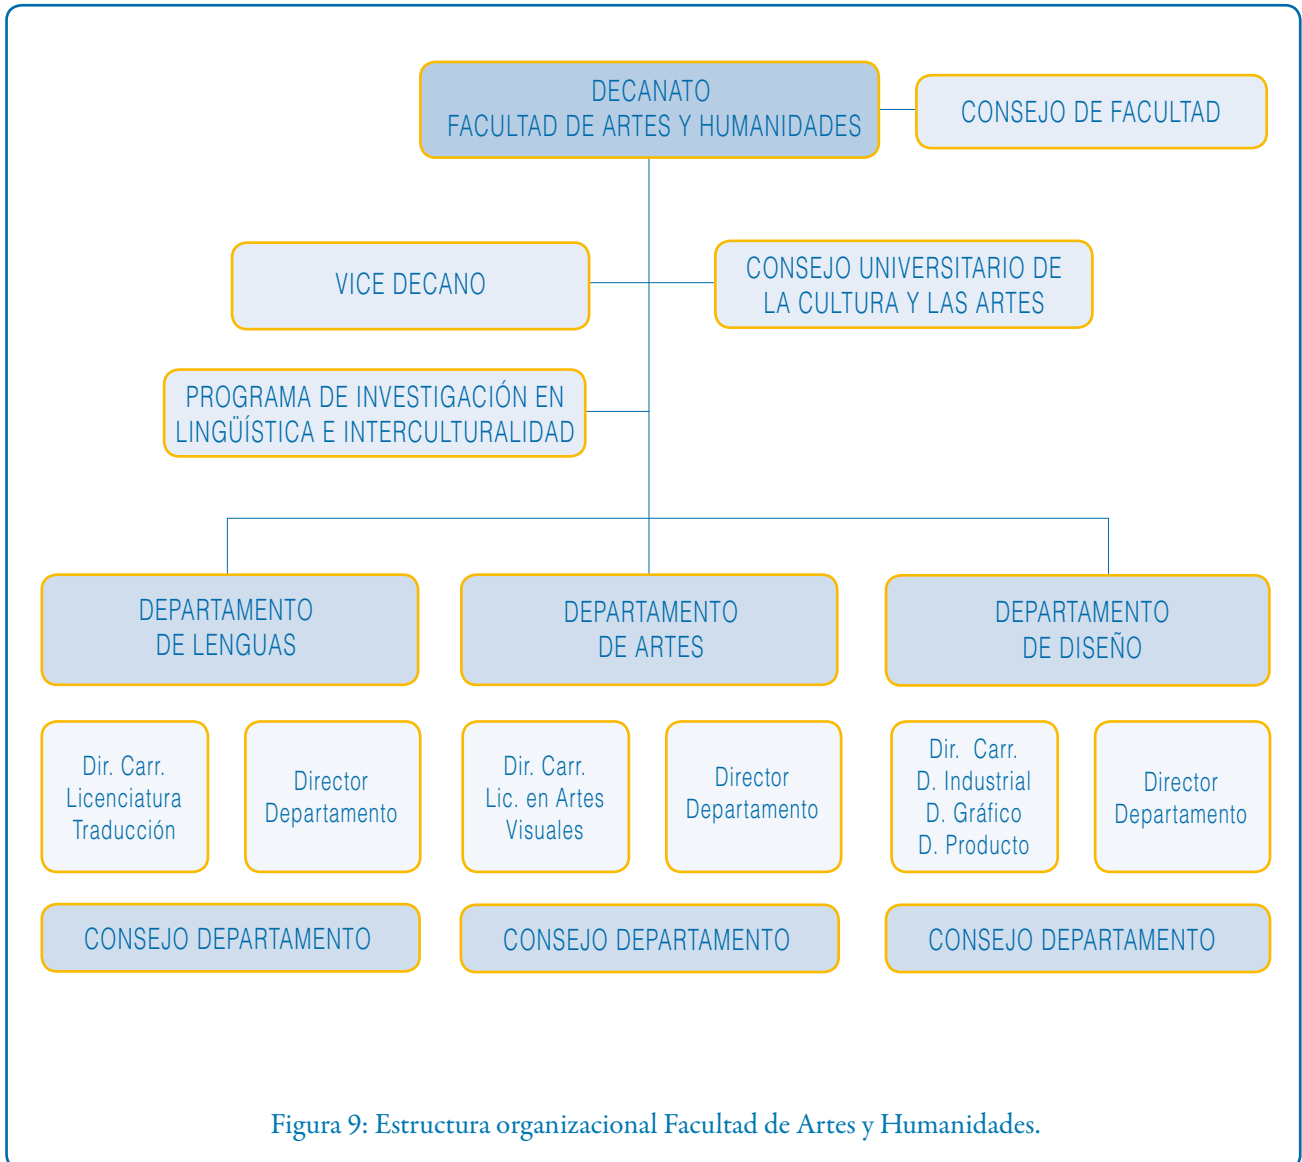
DECANATO
FACULTAD DE ARTES Y HUMANIDADES

CONSEJO DE FACULTAD

VICE DECANO

CONSEJO UNIVERSITARIO DE LA CULTURA Y LAS ARTES

PROGRAMA DE INVESTIGACIÓN EN LINGÜÍSTICA E INTERCULTURALIDAD

DEPARTAMENTO DE LENGUAS

DEPARTAMENTO DE ARTES

DEPARTAMENTO DE DISEÑO

Dir. Carr. Licenciatura Traducción

Director Departamento

Dir. Carr. Lic. en Artes Visuales

Director Departamento

Dir. Carr. D. Industrial D. Gráfico D. Producto

Director Departamento

CONSEJO DEPARTAMENTO

CONSEJO DEPARTAMENTO

CONSEJO DEPARTAMENTO

Figura 9: Estructura organizacional Facultad de Artes y Humanidades.